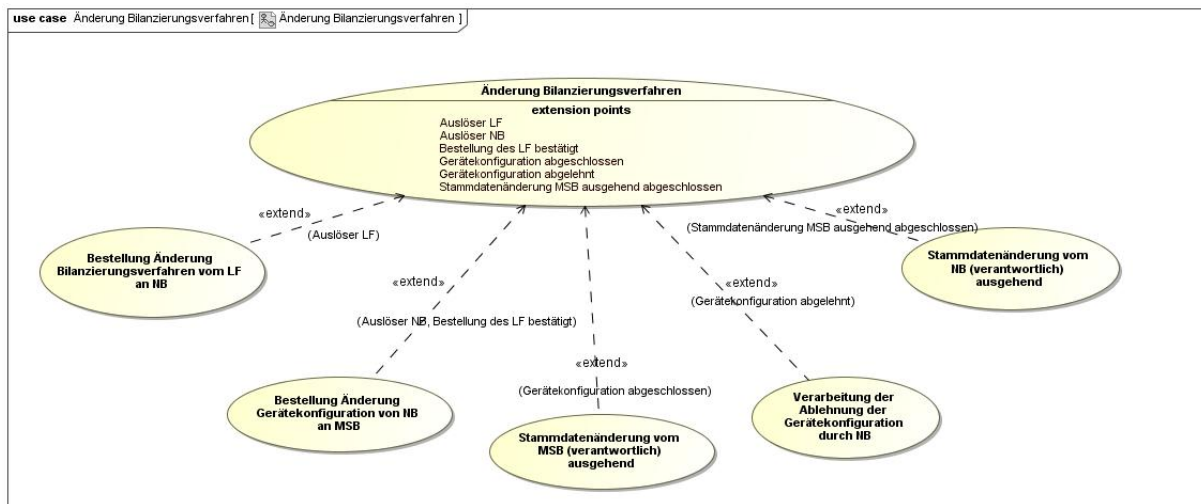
use case Änderung Bilanzierungsverfahren [ Änderung Bilanzierungsverfahren ]

Änderung Bilanzierungsverfahren

extension points
Auslöser LF
Auslöser NB
Bestellung des LF bestätigt
Gerätekonfiguration abgeschlossen
Gerätekonfiguration abgelehnt
Stammdatenänderung MSB ausgehend abgeschlossen

«extend»
(Auslöser LF)

Bestellung Änderung Bilanzierungsverfahren vom LF an NB

«extend»
(Auslöser NB, Bestellung des LF bestätigt)

Bestellung Änderung Gerätekonfiguration von NB an MSB

«extend»
(Gerätekonfiguration abgeschlossen)

Stammdatenänderung vom MSB (verantwortlich) ausgehend

«extend»
(Gerätekonfiguration abgelehnt)

Verarbeitung der Ablehnung der Gerätekonfiguration durch NB

«extend»
(Stammdatenänderung MSB ausgehend abgeschlossen)

Stammdatenänderung vom NB (verantwortlich) ausgehend